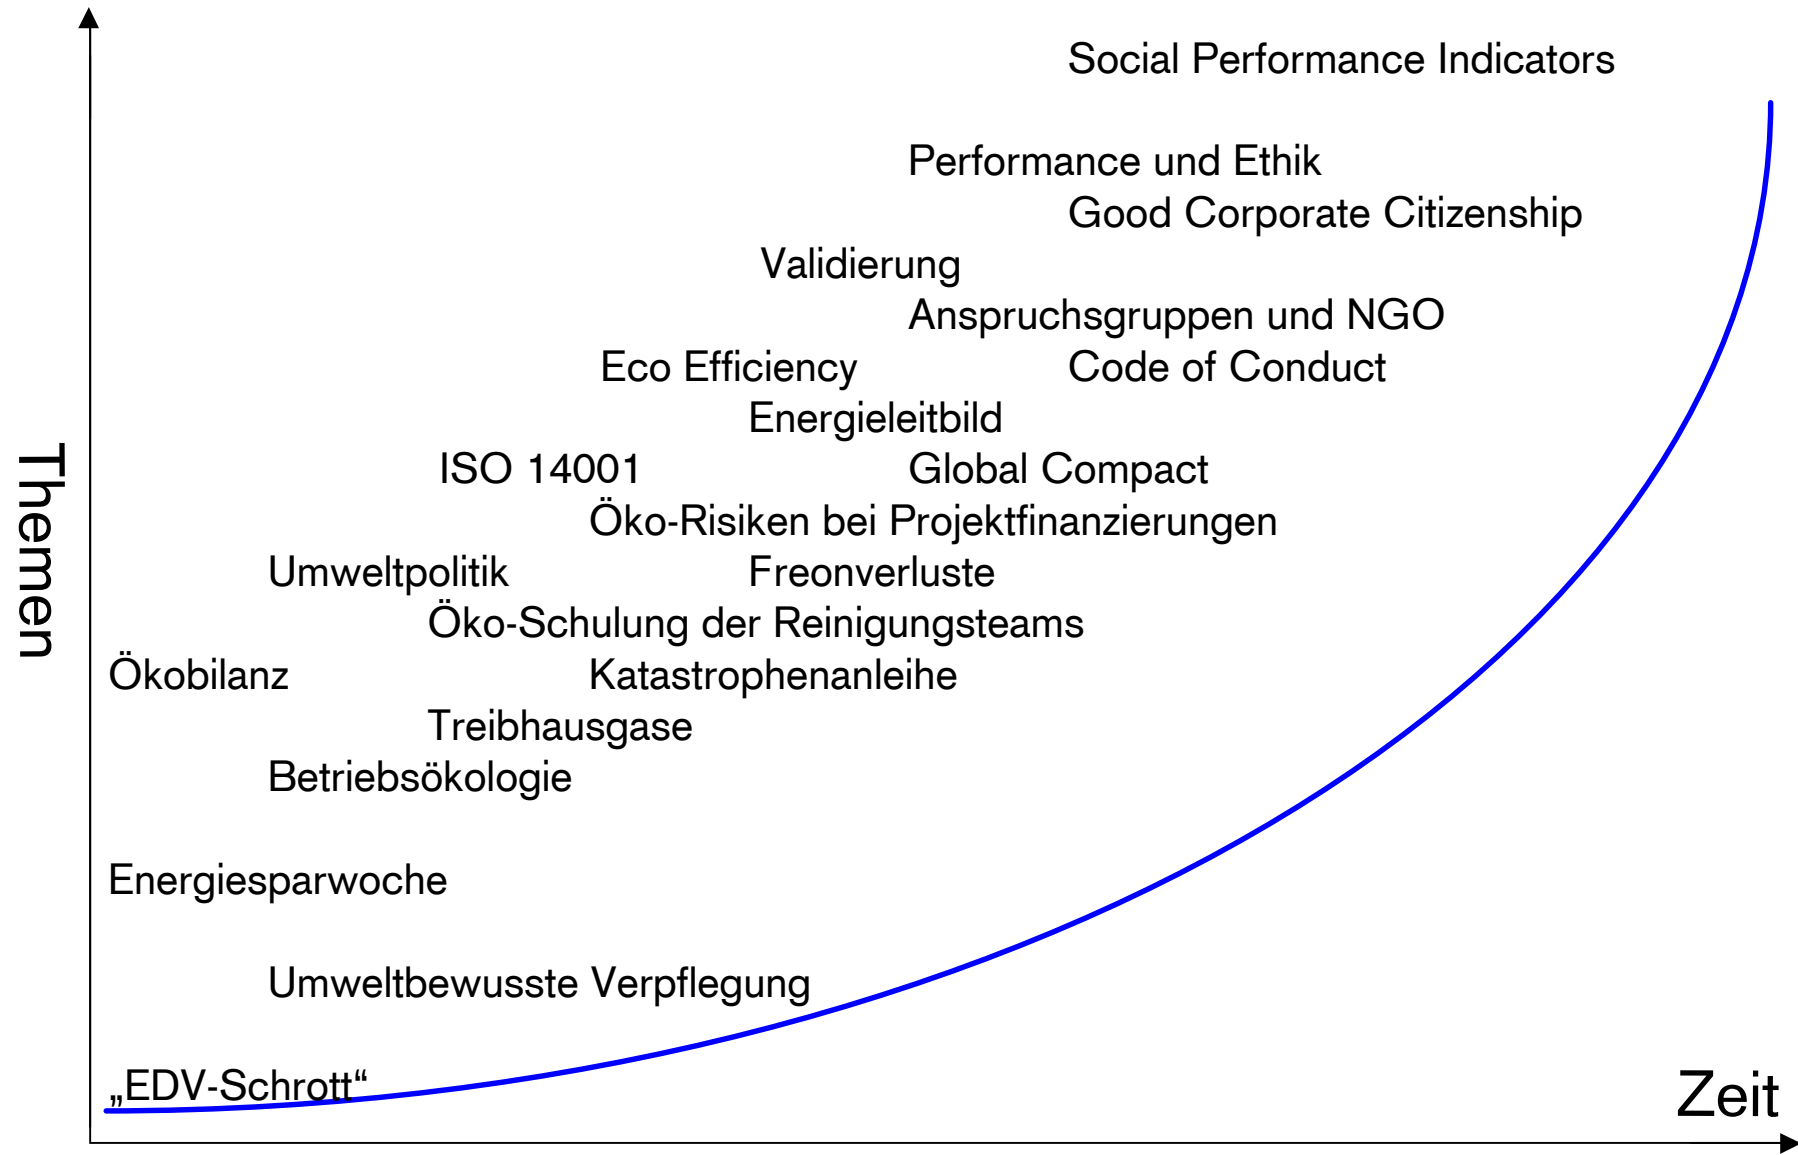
Social Performance Indicators

Performance und Ethik

Good Corporate Citizenship

Validierung

Anspruchsgruppen und NGO

Eco Efficiency

Code of Conduct

Energieleitbild

ISO 14001

Global Compact

Öko-Risiken bei Projektfinanzierungen

Umweltpolitik

Freonverluste

Öko-Schulung der Reinigungsteams

Ökobilanz

Katastrophenanleihe

Treibhausgase

Betriebsökologie

Energiesparwoche

Umweltbewusste Verpflegung

„EDV-Schrott“

Themen

Zeit